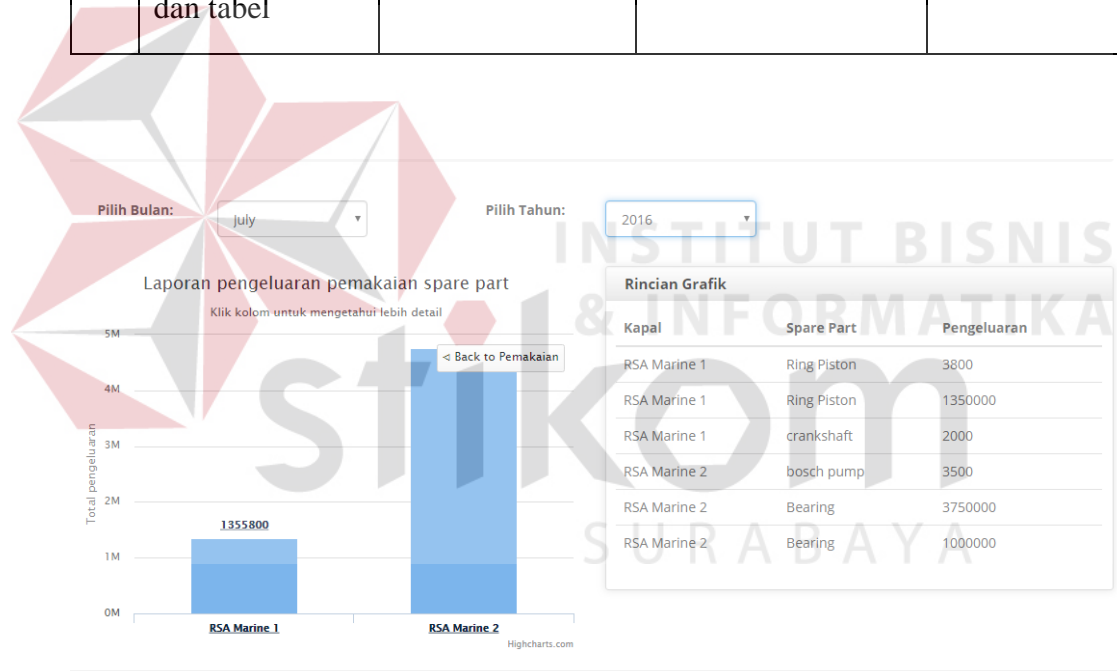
| | dan tabel | | | |
|---|---|---|---|---|

INSTITUT BISNIS & INFORMATIKA stikom SURABAYA

Pilih Bulan: July

Pilih Tahun: 2016

Laporan pengeluaran pemakaian spare part

Klik kolom untuk mengetahui lebih detail

< Back to Pemakaian

5M
4M
3M
2M
1M
0M

Total pengeluaran

1355800

RSA Marine 1

RSA Marine 2

Highcharts.com

Rincian Grafik

| Kapal | Spare Part | Pengeluaran |
|---|---|---|
| RSA Marine 1 | Ring Piston | 3800 |
| RSA Marine 1 | Ring Piston | 1350000 |
| RSA Marine 1 | crankshaft | 2000 |
| RSA Marine 2 | bosch pump | 3500 |
| RSA Marine 2 | Bearing | 3750000 |
| RSA Marine 2 | Bearing | 1000000 |